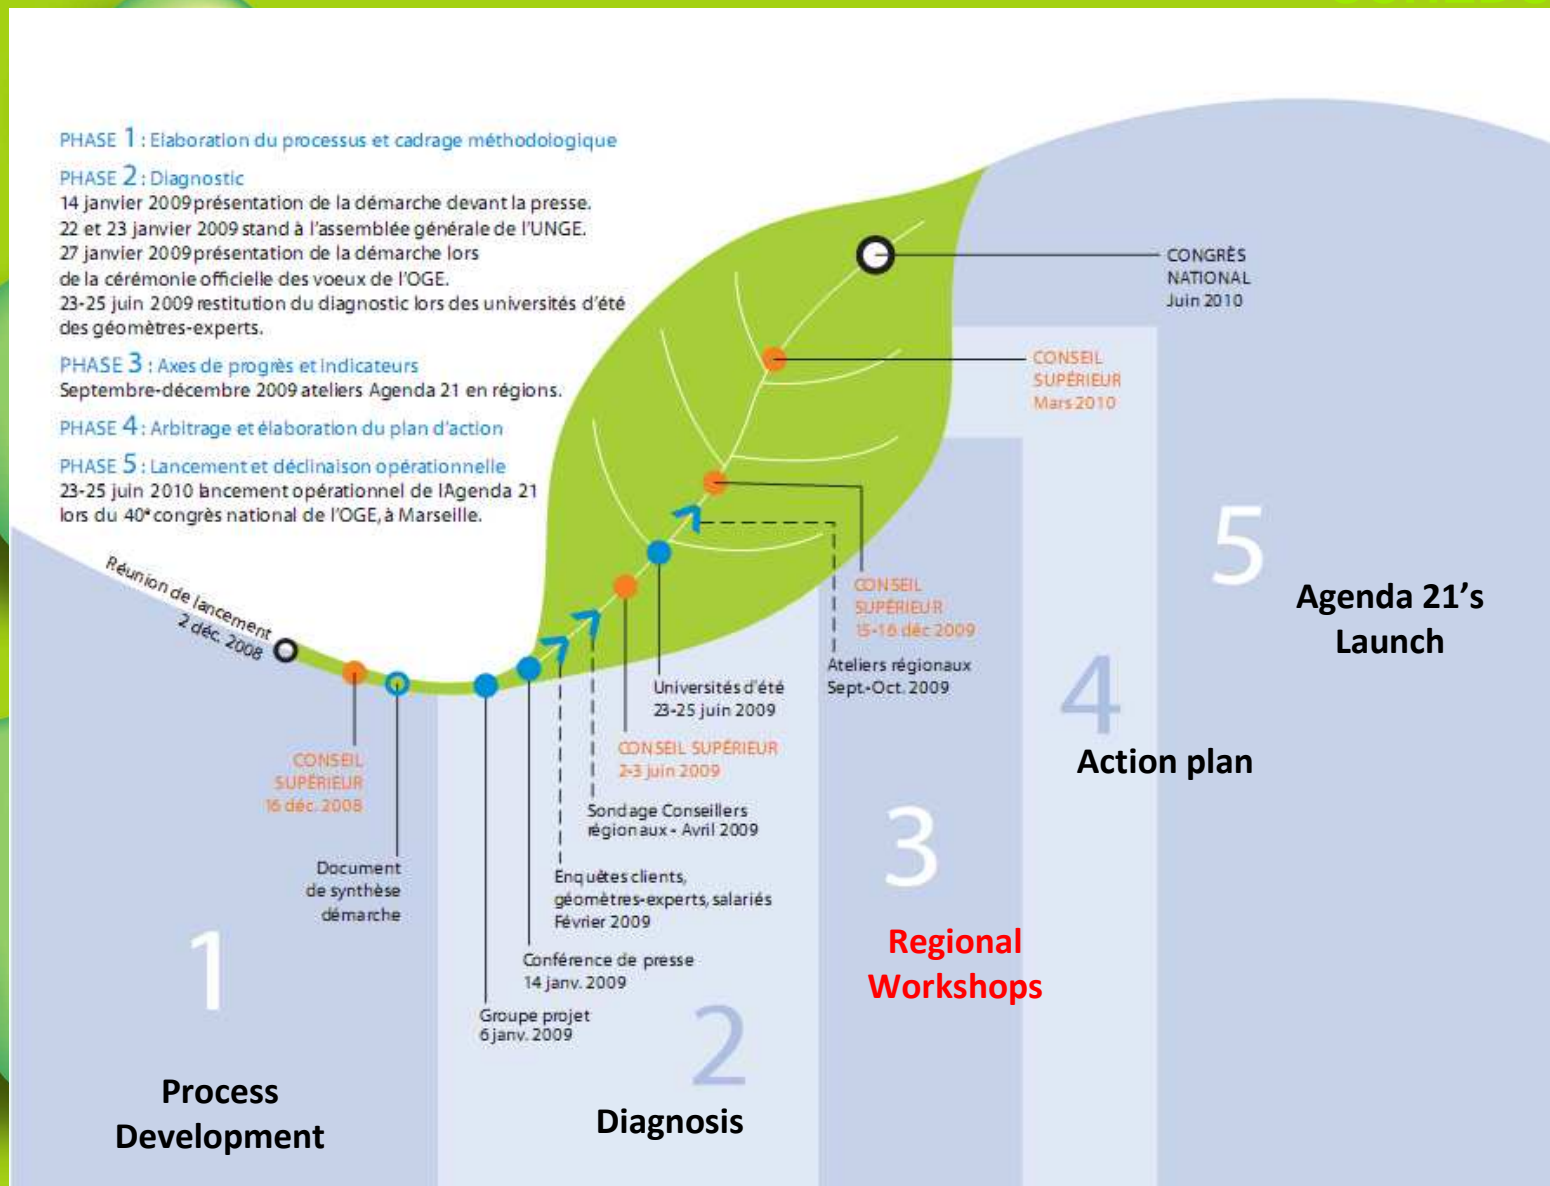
PHASE 1 : Elaboration du processus et cadrage méthodologique

PHASE 2 : Diagnostic
14 janvier 2009 présentation de la démarche devant la presse.
22 et 23 janvier 2009 stand à l'assemblée générale de l'UNGE.
27 janvier 2009 présentation de la démarche lors de la cérémonie officielle des voeux de l'OGE.
23-25 juin 2009 restitution du diagnostic lors des universités d'été des géomètres-experts.

PHASE 3 : Axes de progrès et indicateurs
Septembre-décembre 2009 ateliers Agenda 21 en régions.

PHASE 4 : Arbitrage et élaboration du plan d'action

PHASE 5 : Lancement et déclinaison opérationnelle
23-25 juin 2010 lancement opérationnel de l'Agenda 21 lors du 40e congrès national de l'OGE, à Marseille.

CONGRÈS NATIONAL Juin 2010

CONSEIL SUPÉRIEUR Mars 2010

CONSEIL SUPÉRIEUR 15-16 déc 2009

Ateliers régionaux Sept.-Oct. 2009

Réunion de lancement 2 déc. 2008

Universités d'été 23-25 juin 2009

CONSEIL SUPÉRIEUR 2-3 juin 2009

Sondage Conseillers régionaux - Avril 2009

Enquêtes clients, géomètres-experts, salariés Février 2009

Conférence de presse 14 janv. 2009

Groupe projet 6 janv. 2009

CONSEIL SUPÉRIEUR 16 déc. 2008

Document de synthèse démarche

5
Agenda 21's Launch

4
Action plan

3
Regional Workshops

2
Diagnosis

1
Process Development